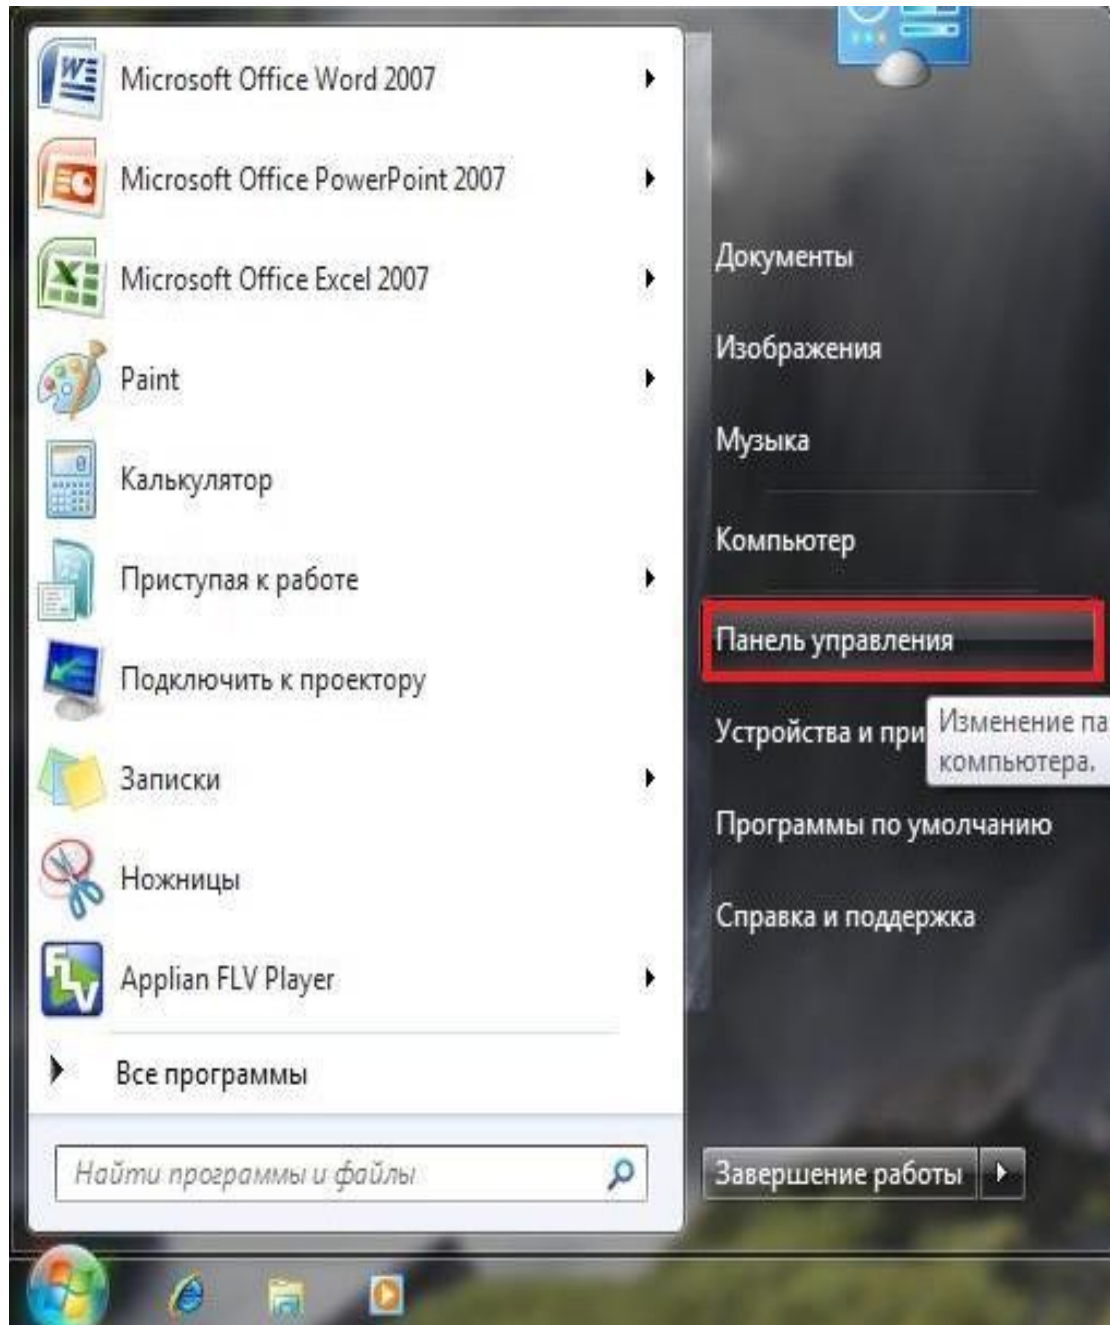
Microsoft Office Word 2007

Microsoft Office PowerPoint 2007

Microsoft Office Excel 2007

Paint

Калькулятор

Приступая к работе

Подключить к проектору

Записки

Ножницы

Applian FLV Player

Все программы

Найти программы и файлы

Документы

Изображения

Музыка

Компьютер

Панель управления

Устройства и при

Изменение па компьютера.

Программы по умолчанию

Справка и поддержка

Завершение работы